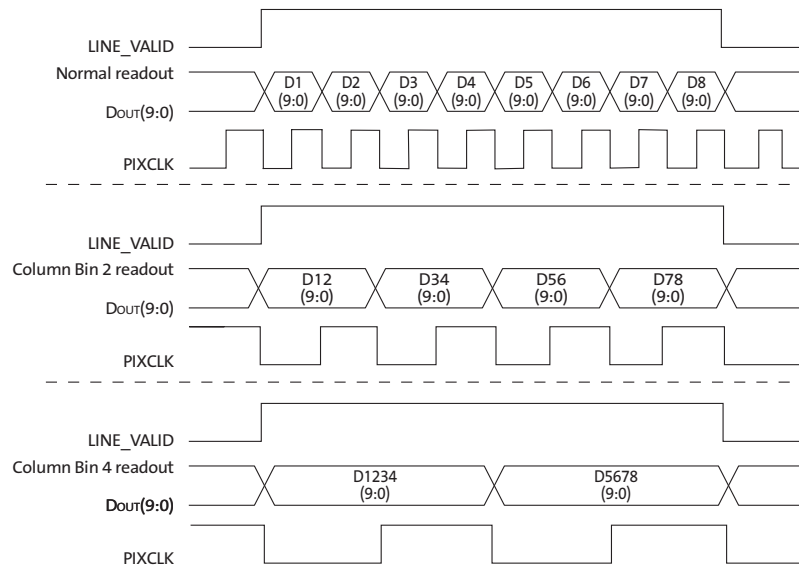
LINE_VALID

Normal readout

DOUT(9:0)

D1 (9:0)

D2 (9:0)

D3 (9:0)

D4 (9:0)

D5 (9:0)

D6 (9:0)

D7 (9:0)

D8 (9:0)

PIXCLK

LINE_VALID

Column Bin 2 readout

DOUT(9:0)

D12 (9:0)

D34 (9:0)

D56 (9:0)

D78 (9:0)

PIXCLK

LINE_VALID

Column Bin 4 readout

DOUT(9:0)

D1234 (9:0)

D5678 (9:0)

PIXCLK